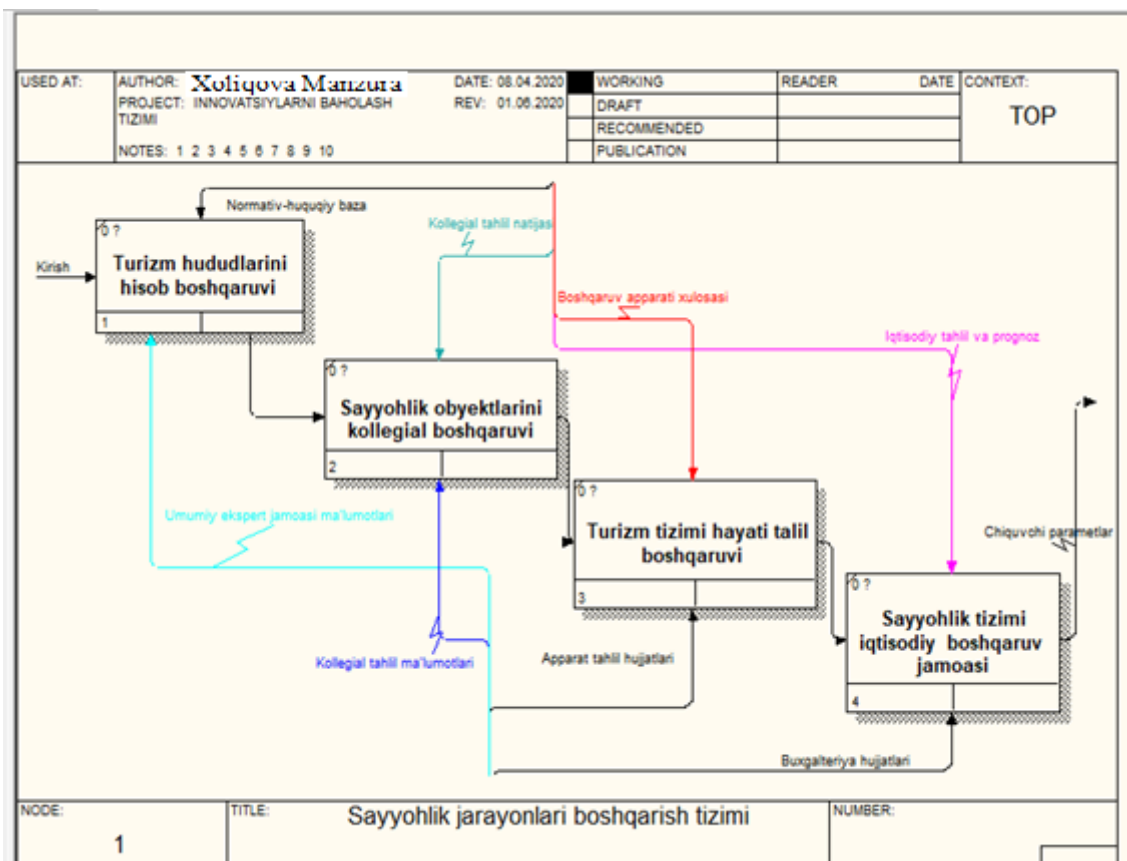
| USED AT: | AUTHOR: Xoliqova Manzura<br>PROJECT: INNOVATSIYLARNI BAHOLASH TIZIMI<br>NOTES: 1 2 3 4 5 6 7 8 9 10 | DATE: 08.04.2020<br>REV: 01.06.2020 | WORKING<br>DRAFT<br>RECOMMENDED<br>PUBLICATION | READER | DATE | CONTEXT:<br>TOP |
|---|---|---|---|---|---|---|

Normativ-huquqiy baza

Kollegial tahlil natijasi

Kirish

0 ?
Turizm hududlarini hisob boshqaruvi
1

Boshqaruv apparati xulosasi

Iqtisodiy tahlil va prognoz

0 ?
Sayyohlik obyektlarini kollegial boshqaruvi
2

0 ?
Turizm tizimi hayati talil boshqaruvi
3

Umumiy ekspert jamoasi ma'lumotlari

Chiquvchi parametlar

0 ?
Sayyohlik tizimi iqtisodiy boshqaruv jamoasi
4

Kollegial tahlil ma'lumotlari

Apparat tahlil hujjatlari

Buxgalteriya hujjatlari

| NODE: 1 | TITLE: Sayyohlik jarayonlari boshqarish tizimi | NUMBER: |
|---|---|---|